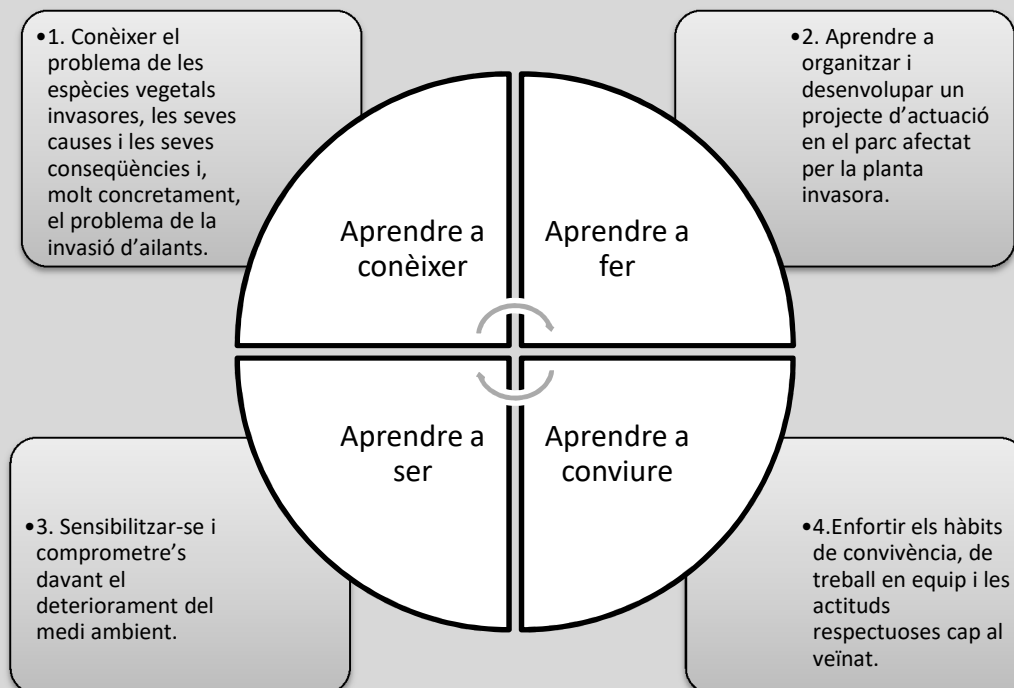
•1. Conèixer el problema de les espècies vegetals invasores, les seves causes i les seves conseqüències i, molt concretament, el problema de la invasió d'ailants.

•2. Aprendre a organitzar i desenvolupar un projecte d'actuació en el parc afectat per la planta invasora.

Aprendre a conèixer

Aprendre a fer

Aprendre a ser

Aprendre a conviure

•3. Sensibilitzar-se i comprometre's davant el deteriorament del medi ambient.

•4.Enfortir els hàbits de convivència, de treball en equip i les actituds respectuoses cap al veïnat.